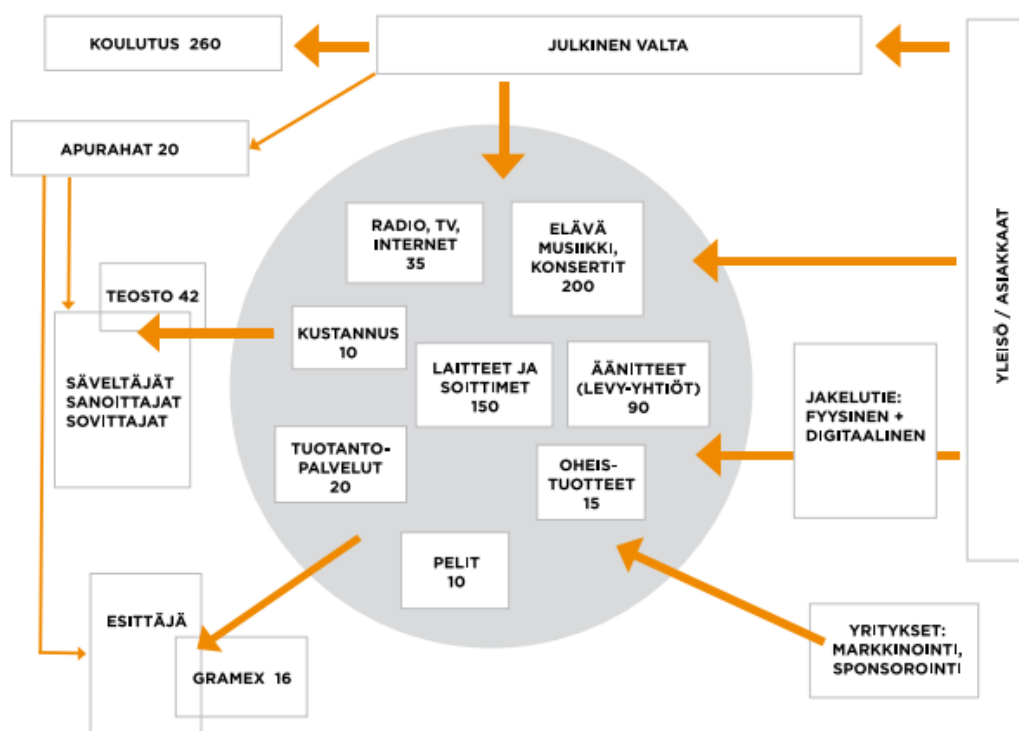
KOULUTUS 260

JULKINEN VALTA

APURAHAT 20

YLEISÖ / ASIAKKAAT

RADIO, TV, INTERNET 35

ELÄVÄ MUSIIKKI, KONSERTIT 200

TEOSTO 42

KUSTANNUS 10

SÄVELTÄJÄT SANOITTAJAT SOVITTAJAT

LAITTEET JA SOITTIMET 150

ÄÄNITTEET (LEVY-YHTIÖT) 90

JAKELUTIE: FYYSINEN + DIGITAALINEN

TUOTANTO-PALVELUT 20

OHEIS-TUOTTEET 15

PELIT 10

ESITTÄJÄ

GRAMEX 16

YRITYKSET: MARKKINOINTI, SPONSOROINTI